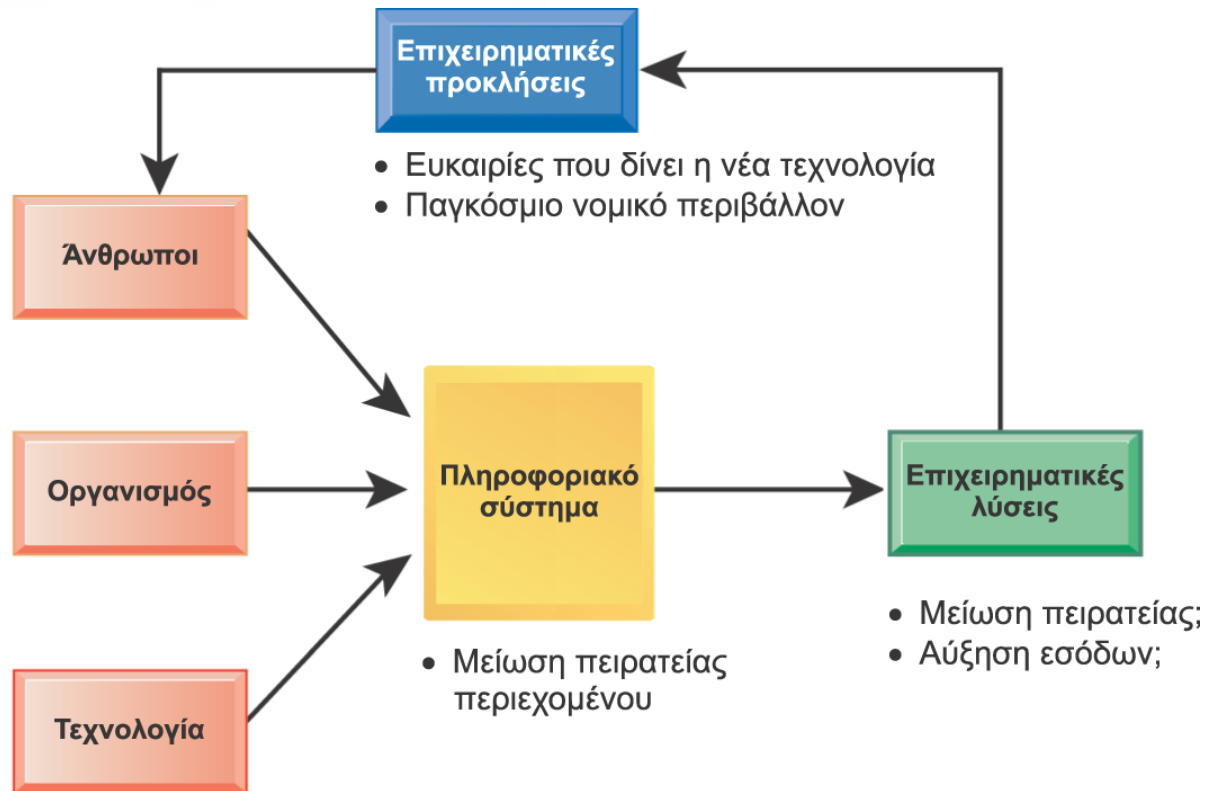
Επιχειρηματικές προκλήσεις

• Ευκαιρίες που δίνει η νέα τεχνολογία
• Παγκόσμιο νομικό περιβάλλον

Άνθρωποι

Οργανισμός

Τεχνολογία

Πληροφοριακό σύστημα

• Μείωση πειρατείας περιεχομένου

Επιχειρηματικές λύσεις

• Μείωση πειρατείας;
• Αύξηση εσόδων;